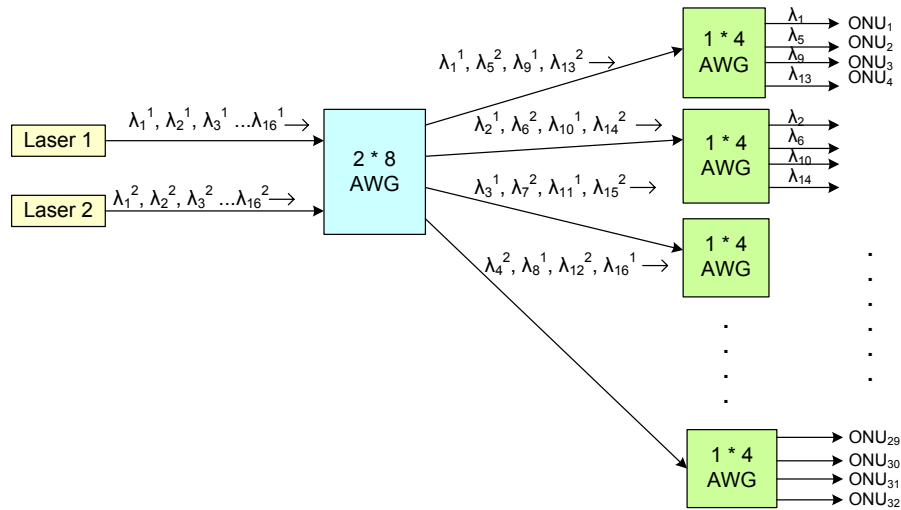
$\lambda_1^1, \lambda_5^2, \lambda_9^1, \lambda_{13}^2 \longrightarrow$

1 * 4
AWG

$\lambda_1$ ONU$_1$
$\lambda_5$ ONU$_2$
$\lambda_9$ ONU$_3$
$\lambda_{13}$ ONU$_4$

Laser 1
$\lambda_1^1, \lambda_2^1, \lambda_3^1 ...\lambda_{16}^1 \longrightarrow$

Laser 2
$\lambda_1^2, \lambda_2^2, \lambda_3^2 ...\lambda_{16}^2 \longrightarrow$

2 * 8
AWG

$\lambda_2^1, \lambda_6^2, \lambda_{10}^1, \lambda_{14}^2 \longrightarrow$

1 * 4
AWG

$\lambda_2$
$\lambda_6$
$\lambda_{10}$
$\lambda_{14}$

$\lambda_3^1, \lambda_7^2, \lambda_{11}^1, \lambda_{15}^2 \longrightarrow$

1 * 4
AWG

$\lambda_4^2, \lambda_8^1, \lambda_{12}^2, \lambda_{16}^1 \longrightarrow$

1 * 4
AWG

ONU$_{29}$
ONU$_{30}$
ONU$_{31}$
ONU$_{32}$